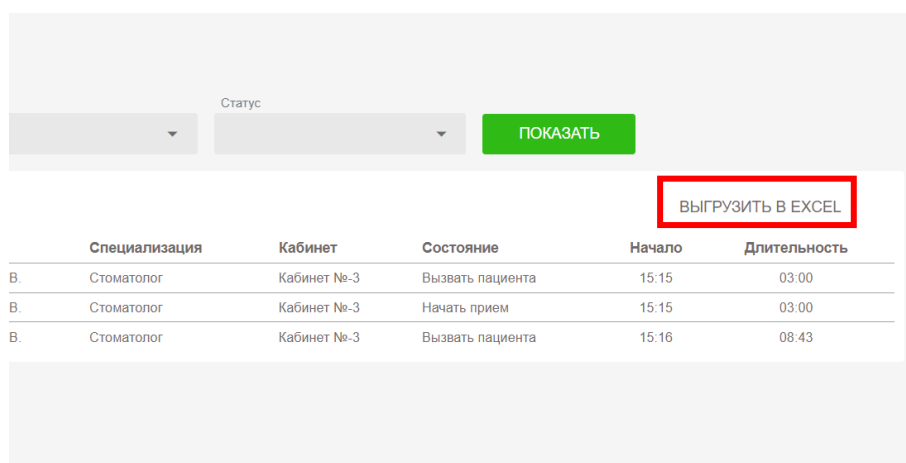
Статус

ПОКАЗАТЬ

ВЫГРУЗИТЬ В EXCEL

| | Специализация | Кабинет | Состояние | Начало | Длительность |
|---|---|---|---|---|---|
| В. | Стоматолог | Кабинет №-3 | Вызвать пациента | 15:15 | 03:00 |
| В. | Стоматолог | Кабинет №-3 | Начать прием | 15:15 | 03:00 |
| В. | Стоматолог | Кабинет №-3 | Вызвать пациента | 15:16 | 08:43 |